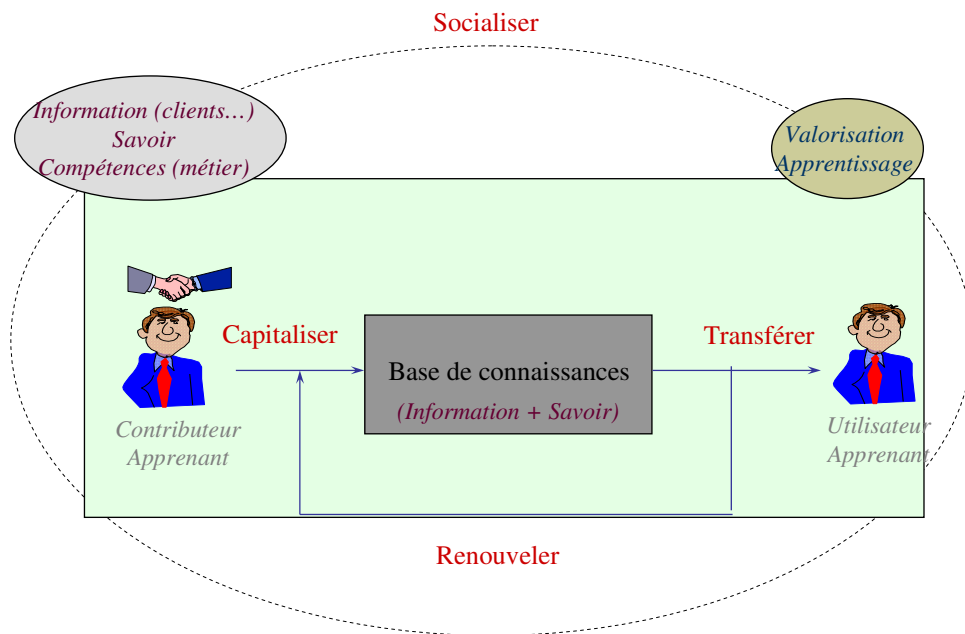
Socialiser

Information (clients…)
Savoir
Compétences (métier)

Valorisation
Apprentissage

Capitaliser

Base de connaissances
(Information + Savoir)

Transférer

Contributeur
Apprenant

Utilisateur
Apprenant

Renouveler